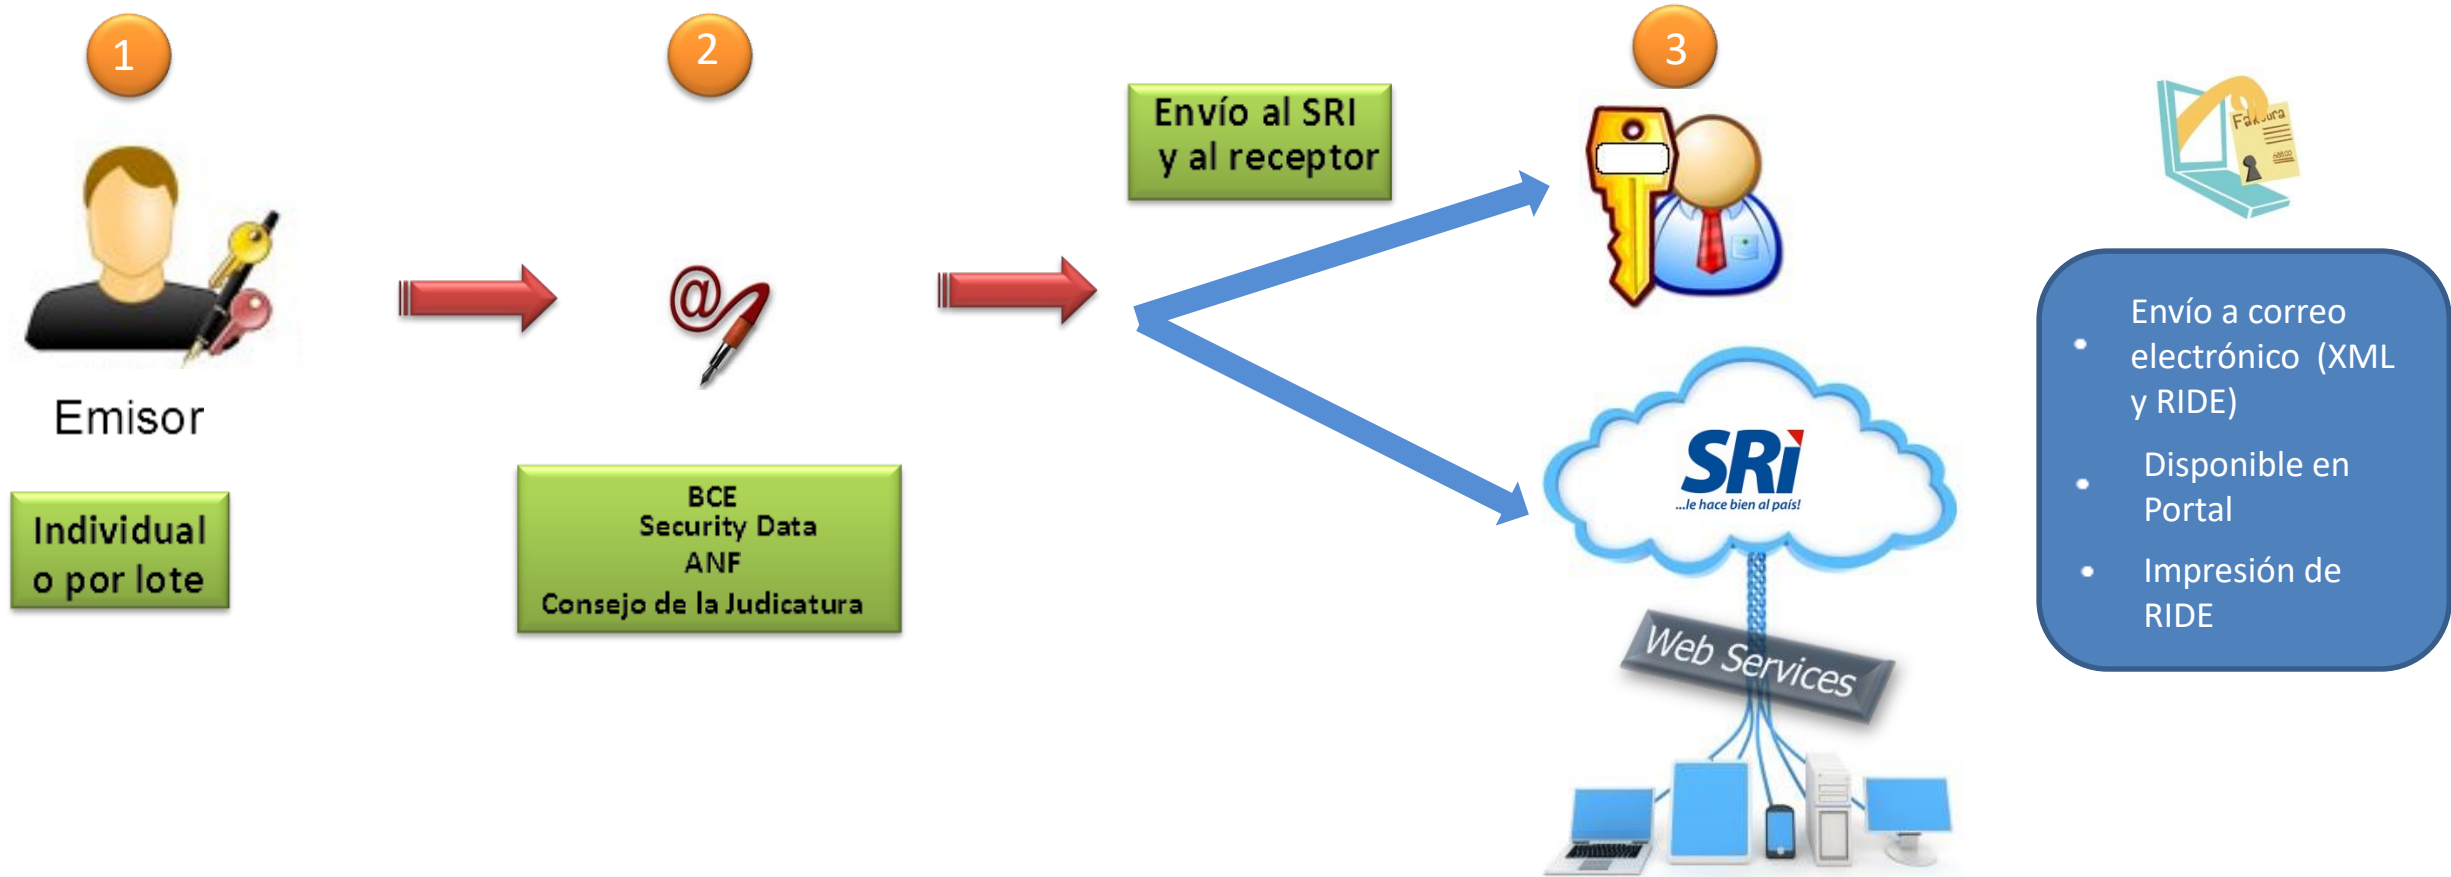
1

2

3

Envío al SRI y al receptor

Emisor

Individual o por lote

BCE
Security Data
ANF
Consejo de la Judicatura

SRi
...le hace bien al país!

Web Services

Factura

- Envío a correo electrónico (XML y RIDE)
- Disponible en Portal
- Impresión de RIDE